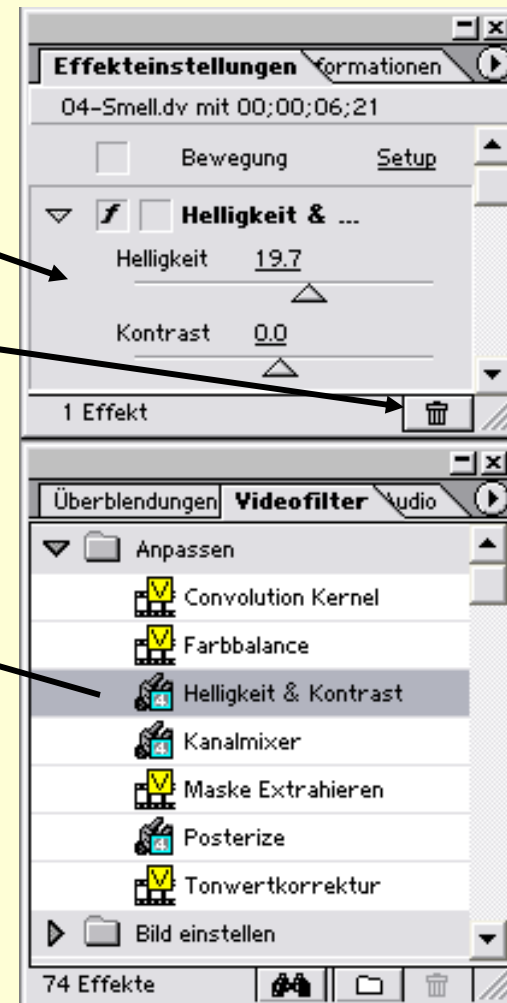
Effekteinstellungen formationen

04-Smell.dv mit 00;00;06;21

Bewegung Setup

Helligkeit & ...

Helligkeit 19.7

Kontrast 0.0

1 Effekt

Überblendungen Videofilter udio

Anpassen

Convolution Kernel

Farbbalance

Helligkeit & Kontrast

Kanalmixer

Maske Extrahieren

Posterize

Tonwertkorrektur

Bild einstellen

74 Effekte